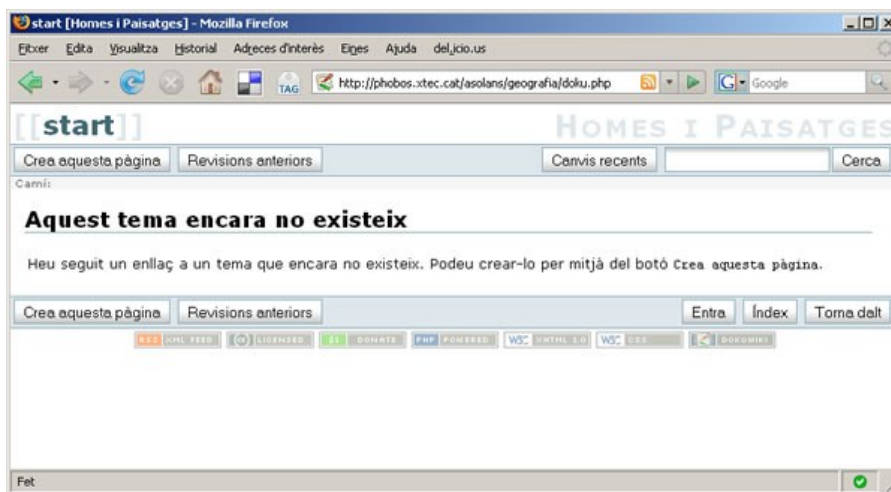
start [Homes i Paisatges] - Mozilla Firefox

Fitxer Edita Visualitza Historial Adreces d'interès Eines Ajuda del.icio.us

TAG http://phobos.xtec.cat/asolans/geografia/doku.php

Google

[[start]]

HOMES I PAISATGES

Crea aquesta pàgina Revisions anteriors Canvis recents Cerca

Camí:

Aquest tema encara no existeix

Heu seguit un enllaç a un tema que encara no existeix. Podeu crear-lo per mitjà del botó Crea aquesta pàgina.

Crea aquesta pàgina Revisions anteriors Entra Índex Torna dalt

RSS XML FEED (cc) LICENSED $ DONATE PHP POWERED W3C XHTML 1.0 W3C CSS DOKUWIKI

Fet